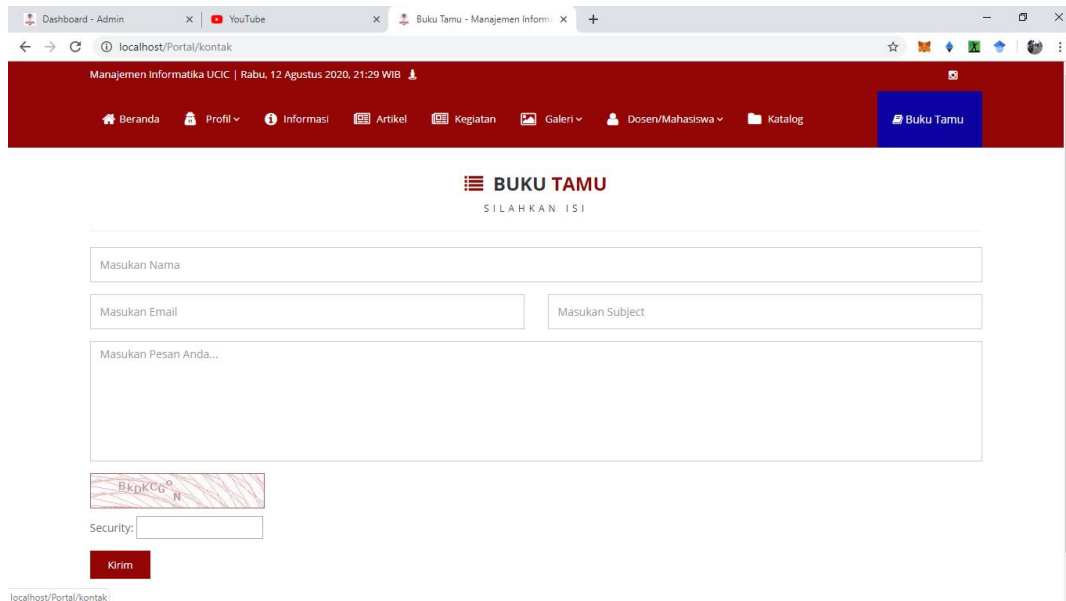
Dashboard - Admin ×
YouTube ×
Buku Tamu - Manajemen Informa ×
+

localhost/Portal/kontak

Manajemen Informatika UCIC | Rabu, 12 Agustus 2020, 21:29 WIB

Beranda
Profil
Informasi
Artikel
Kegiatan
Galeri
Dosen/Mahasiswa
Katalog
Buku Tamu

BUKU TAMU
SILAHKAN ISI

Masukan Nama

Masukan Email

Masukan Subject

Masukan Pesan Anda...

BkpKCGON

Security:

Kirim

localhost/Portal/kontak